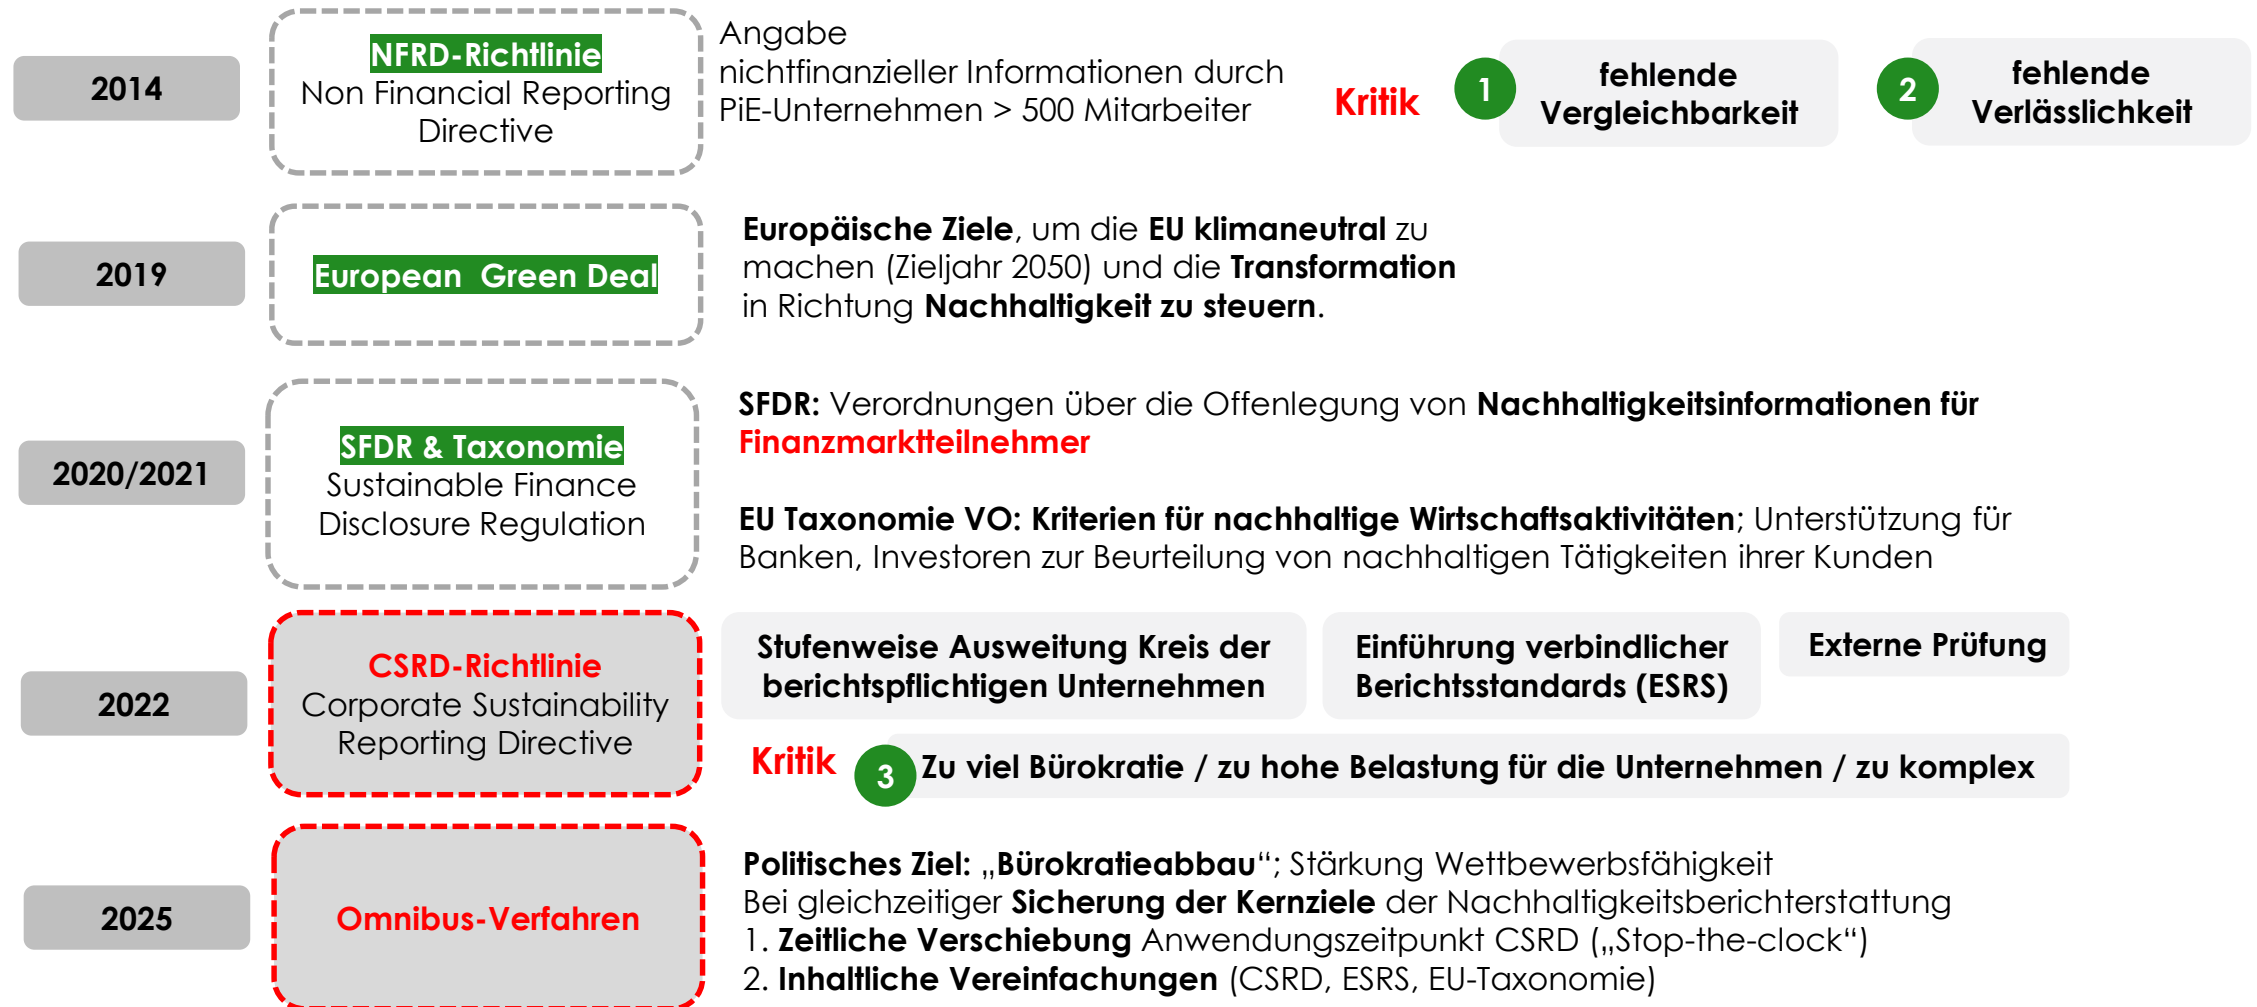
2014

NFRD-Richtlinie
Non Financial Reporting Directive

Angabe nichtfinanzieller Informationen durch PiE-Unternehmen > 500 Mitarbeiter

Kritik

1 fehlende Vergleichbarkeit

2 fehlende Verlässlichkeit

2019

European Green Deal

Europäische Ziele, um die EU klimaneutral zu machen (Zieljahr 2050) und die Transformation in Richtung Nachhaltigkeit zu steuern.

2020/2021

SFDR & Taxonomie
Sustainable Finance Disclosure Regulation

SFDR: Verordnungen über die Offenlegung von Nachhaltigkeitsinformationen für Finanzmarktteilnehmer

EU Taxonomie VO: Kriterien für nachhaltige Wirtschaftsaktivitäten; Unterstützung für Banken, Investoren zur Beurteilung von nachhaltigen Tätigkeiten ihrer Kunden

2022

CSRD-Richtlinie
Corporate Sustainability Reporting Directive

Stufenweise Ausweitung Kreis der berichtspflichtigen Unternehmen

Einführung verbindlicher Berichtsstandards (ESRS)

Externe Prüfung

Kritik

3 Zu viel Bürokratie / zu hohe Belastung für die Unternehmen / zu komplex

2025

Omnibus-Verfahren

Politisches Ziel: „Bürokratieabbau“; Stärkung Wettbewerbsfähigkeit
Bei gleichzeitiger Sicherung der Kernziele der Nachhaltigkeitsberichterstattung
1. Zeitliche Verschiebung Anwendungszeitpunkt CSRD („Stop-the-clock“)
2. Inhaltliche Vereinfachungen (CSRD, ESRS, EU-Taxonomie)